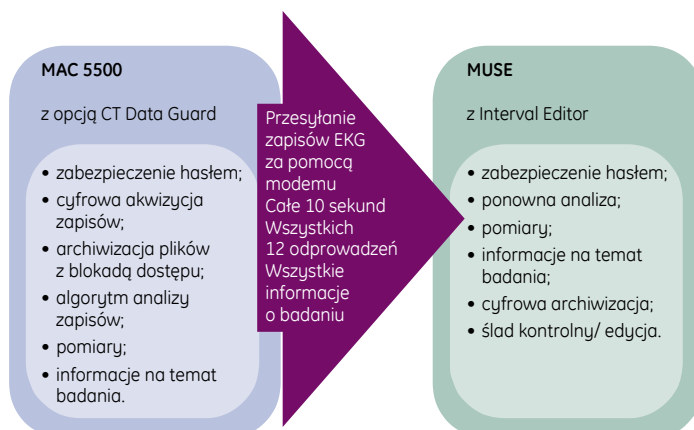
MAC 5500

z opcją CT Data Guard

- zabezpieczenie hasłem;
- cyfrowa akwizycja zapisów;
- archiwizacja plików z blokadą dostępu;
- algorytm analizy zapisów;
- pomiary;
- informacje na temat badania.

Przesyłanie zapisów EKG za pomocą modemu
Całe 10 sekund
Wszystkich 12 odprowadzeń
Wszystkie informacje o badaniu

MUSE

z Interval Editor

- zabezpieczenie hasłem;
- ponowna analiza;
- pomiary;
- informacje na temat badania;
- cyfrowa archiwizacja;
- ślad kontrolny/ edycja.